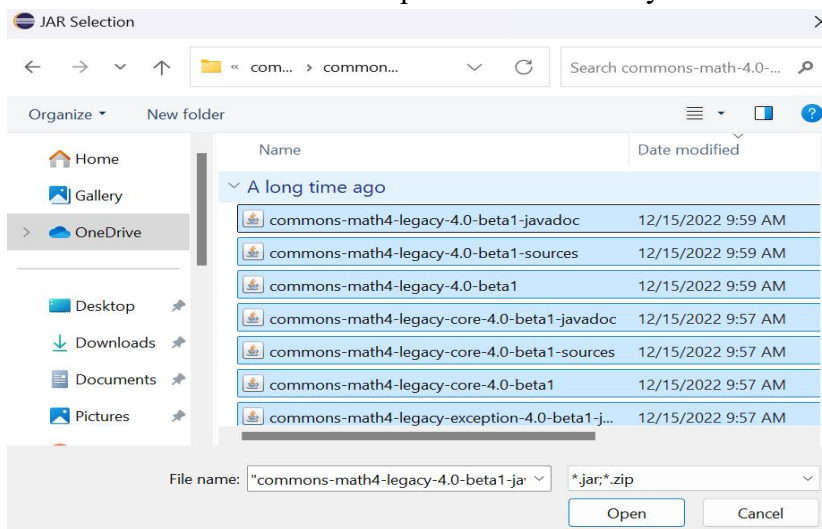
JAR Selection

« com... › common...

Search commons-math-4.0-...

Organize ▾ New folder

Home
Gallery
OneDrive
Desktop
Downloads
Documents
Pictures

| Name | Date modified |
|---|---|
| A long time ago | |
| commons-math4-legacy-4.0-beta1-javadoc | 12/15/2022 9:59 AM |
| commons-math4-legacy-4.0-beta1-sources | 12/15/2022 9:59 AM |
| commons-math4-legacy-4.0-beta1 | 12/15/2022 9:59 AM |
| commons-math4-legacy-core-4.0-beta1-javadoc | 12/15/2022 9:57 AM |
| commons-math4-legacy-core-4.0-beta1-sources | 12/15/2022 9:57 AM |
| commons-math4-legacy-core-4.0-beta1 | 12/15/2022 9:57 AM |
| commons-math4-legacy-exception-4.0-beta1-j... | 12/15/2022 9:57 AM |

File name: "commons-math4-legacy-4.0-beta1-ja

*.jar;*.zip

Open Cancel